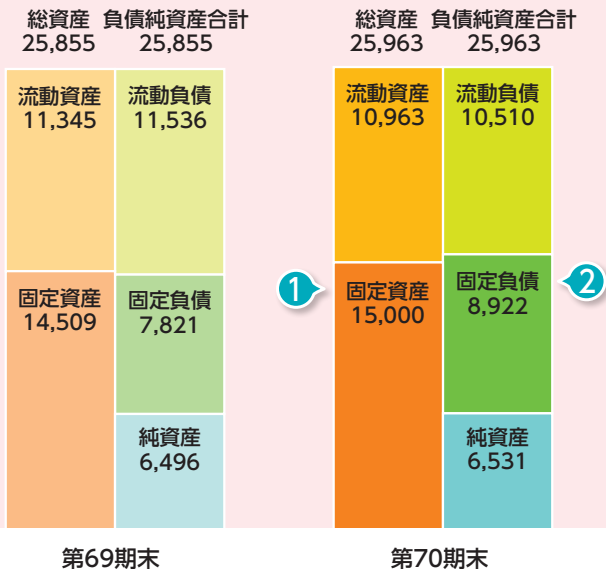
総資産 25,855

負債純資産合計 25,855

流動資産 11,345

流動負債 11,536

固定資産 14,509

固定負債 7,821

純資産 6,496

第69期末

総資産 25,963

負債純資産合計 25,963

流動資産 10,963

流動負債 10,510

1

固定資産 15,000

固定負債 8,922

2

純資産 6,531

第70期末